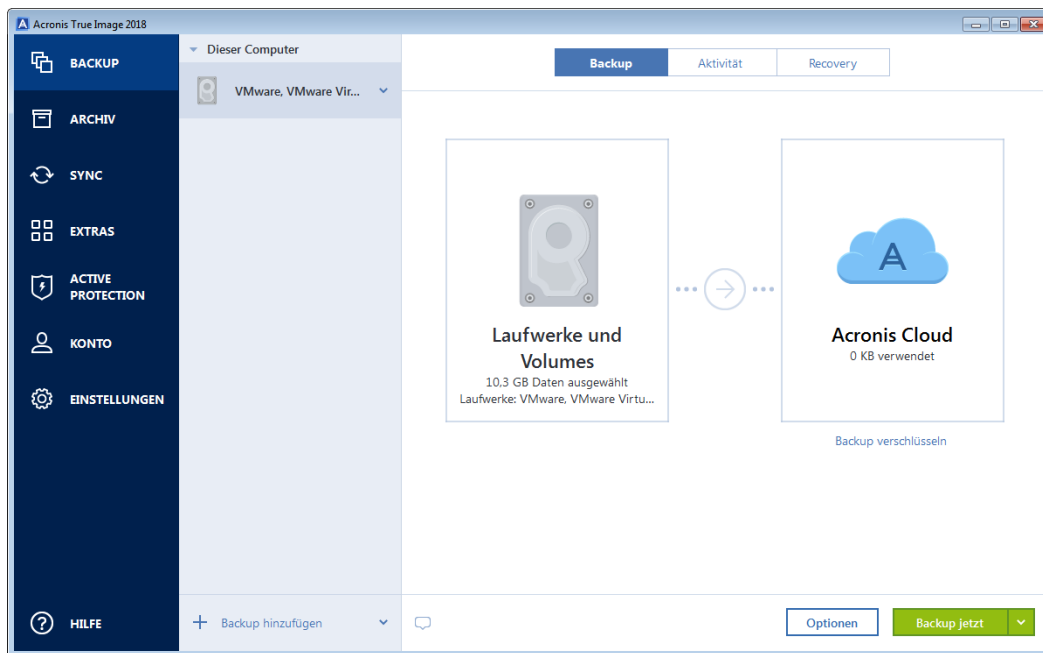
Acronis True Image 2018

BACKUP
ARCHIV
SYNC
EXTRAS
ACTIVE PROTECTION
KONTO
EINSTELLUNGEN
HILFE

Dieser Computer
VMware, VMware Vir...

Backup hinzufügen

Backup | Aktivität | Recovery

Laufwerke und Volumes
10,3 GB Daten ausgewählt
Laufwerke: VMware, VMware Virtu...

A

Acronis Cloud
0 KB verwendet

Backup verschlüsseln

Optionen
Backup jetzt